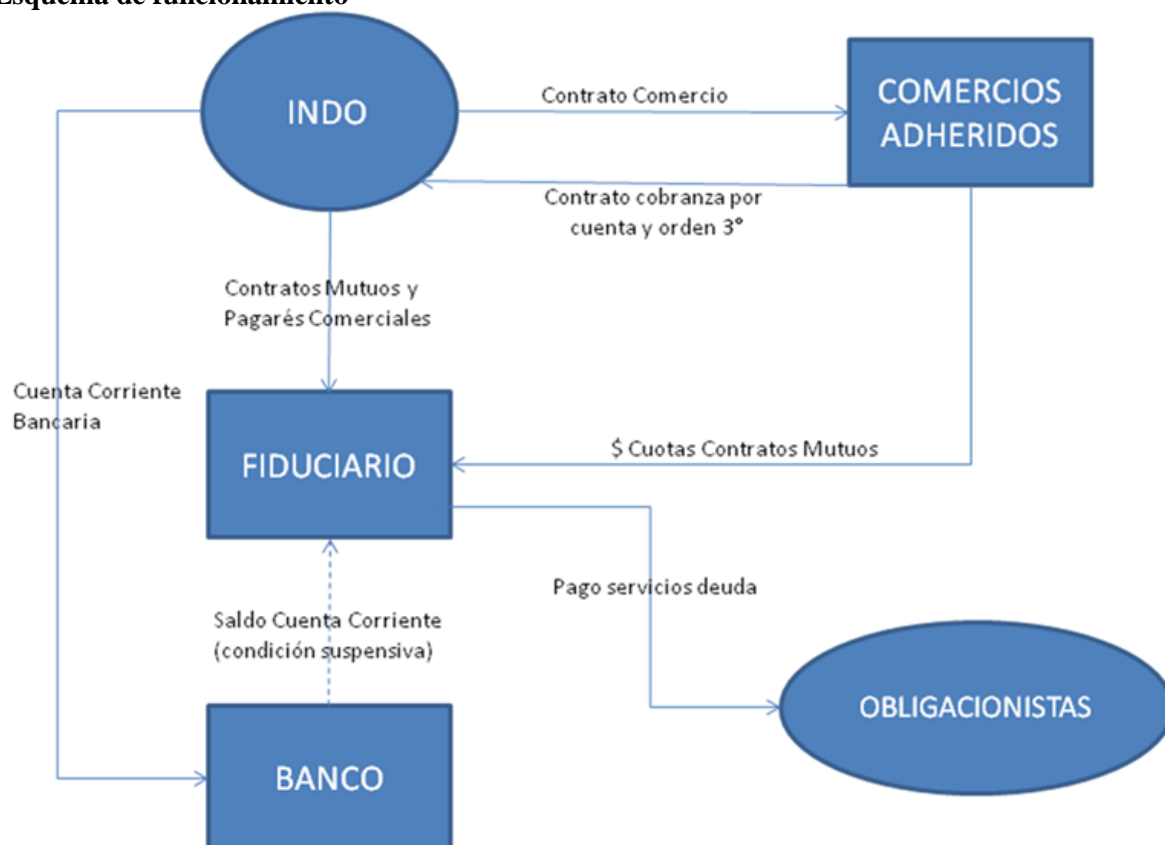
Esquema de funcionamiento

INDO

Contrato Comercio

COMERCIOS ADHERIDOS

Contrato cobranza por cuenta y orden 3°

Contratos Mutuos y Pagarés Comerciales

Cuenta Corriente Bancaria

FIDUCIARIO

$ Cuotas Contratos Mutuos

Pago servicios deuda

Saldo Cuenta Corriente (condición suspensiva)

OBLIGACIONISTAS

BANCO